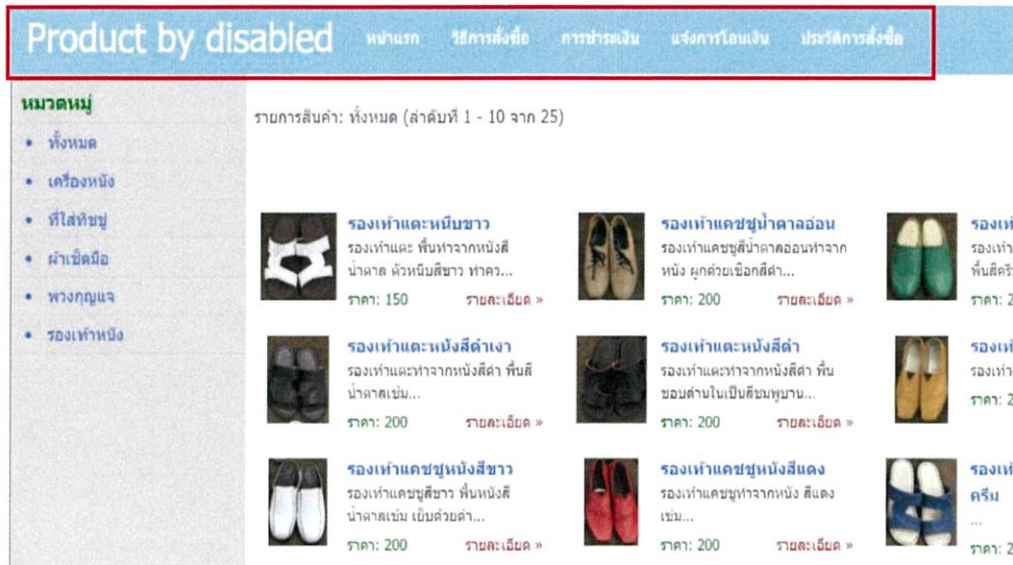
Product by disabled

หน้าแรก วิธีการสั่งซื้อ การชำระเงิน แจ้งการโอนเงิน ประวัติการสั่งซื้อ

หมวดหมู่
• ทั้งหมด
• เครื่องหนัง
• ที่ใส่ทิชชู
• ผ้าเช็ดมือ
• พวงกุญแจ
• รองเท้าหนัง

รายการสินค้า: ทั้งหมด (ลำดับที่ 1 - 10 จาก 25)

รองเท้าแตะหนีบขาว
รองเท้าแตะ พื้นทำจากหนังสีน้ำตาล ตัวหนีบสีขาว ทำคว...
ราคา: 150 รายละเอียด »

รองเท้าแคชชูน้ำตาลอ่อน
รองเท้าแคชชูสีน้ำตาลอ่อนทำจากหนัง ผูกด้วยเชือกสีดำ...
ราคา: 200 รายละเอียด »

รองเ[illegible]
รองเท่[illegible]
พื้นสีครี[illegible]
ราคา: 2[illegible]

รองเท้าแตะหนังสีดำเงา
รองเท้าแตะทำจากหนังสีดำ พื้นสีน้ำตาลเข้ม...
ราคา: 200 รายละเอียด »

รองเท้าแตะหนังสีดำ
รองเท้าแตะทำจากหนังสีดำ พื้นขอบด้านในเป็นสีชมพูบาน...
ราคา: 200 รายละเอียด »

รองเ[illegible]
รองเท่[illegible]
ราคา: 2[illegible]

รองเท้าแคชชูหนังสีขาว
รองเท้าแคชชูสีขาว พื้นหนังสีน้ำตาลเข้ม เย็บด้วยด้า...
ราคา: 200 รายละเอียด »

รองเท้าแคชชูหนังสีแดง
รองเท้าแคชชูทำจากหนัง สีแดงเข้ม...
ราคา: 200 รายละเอียด »

รองเ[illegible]
ครีม
...
ราคา: 2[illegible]